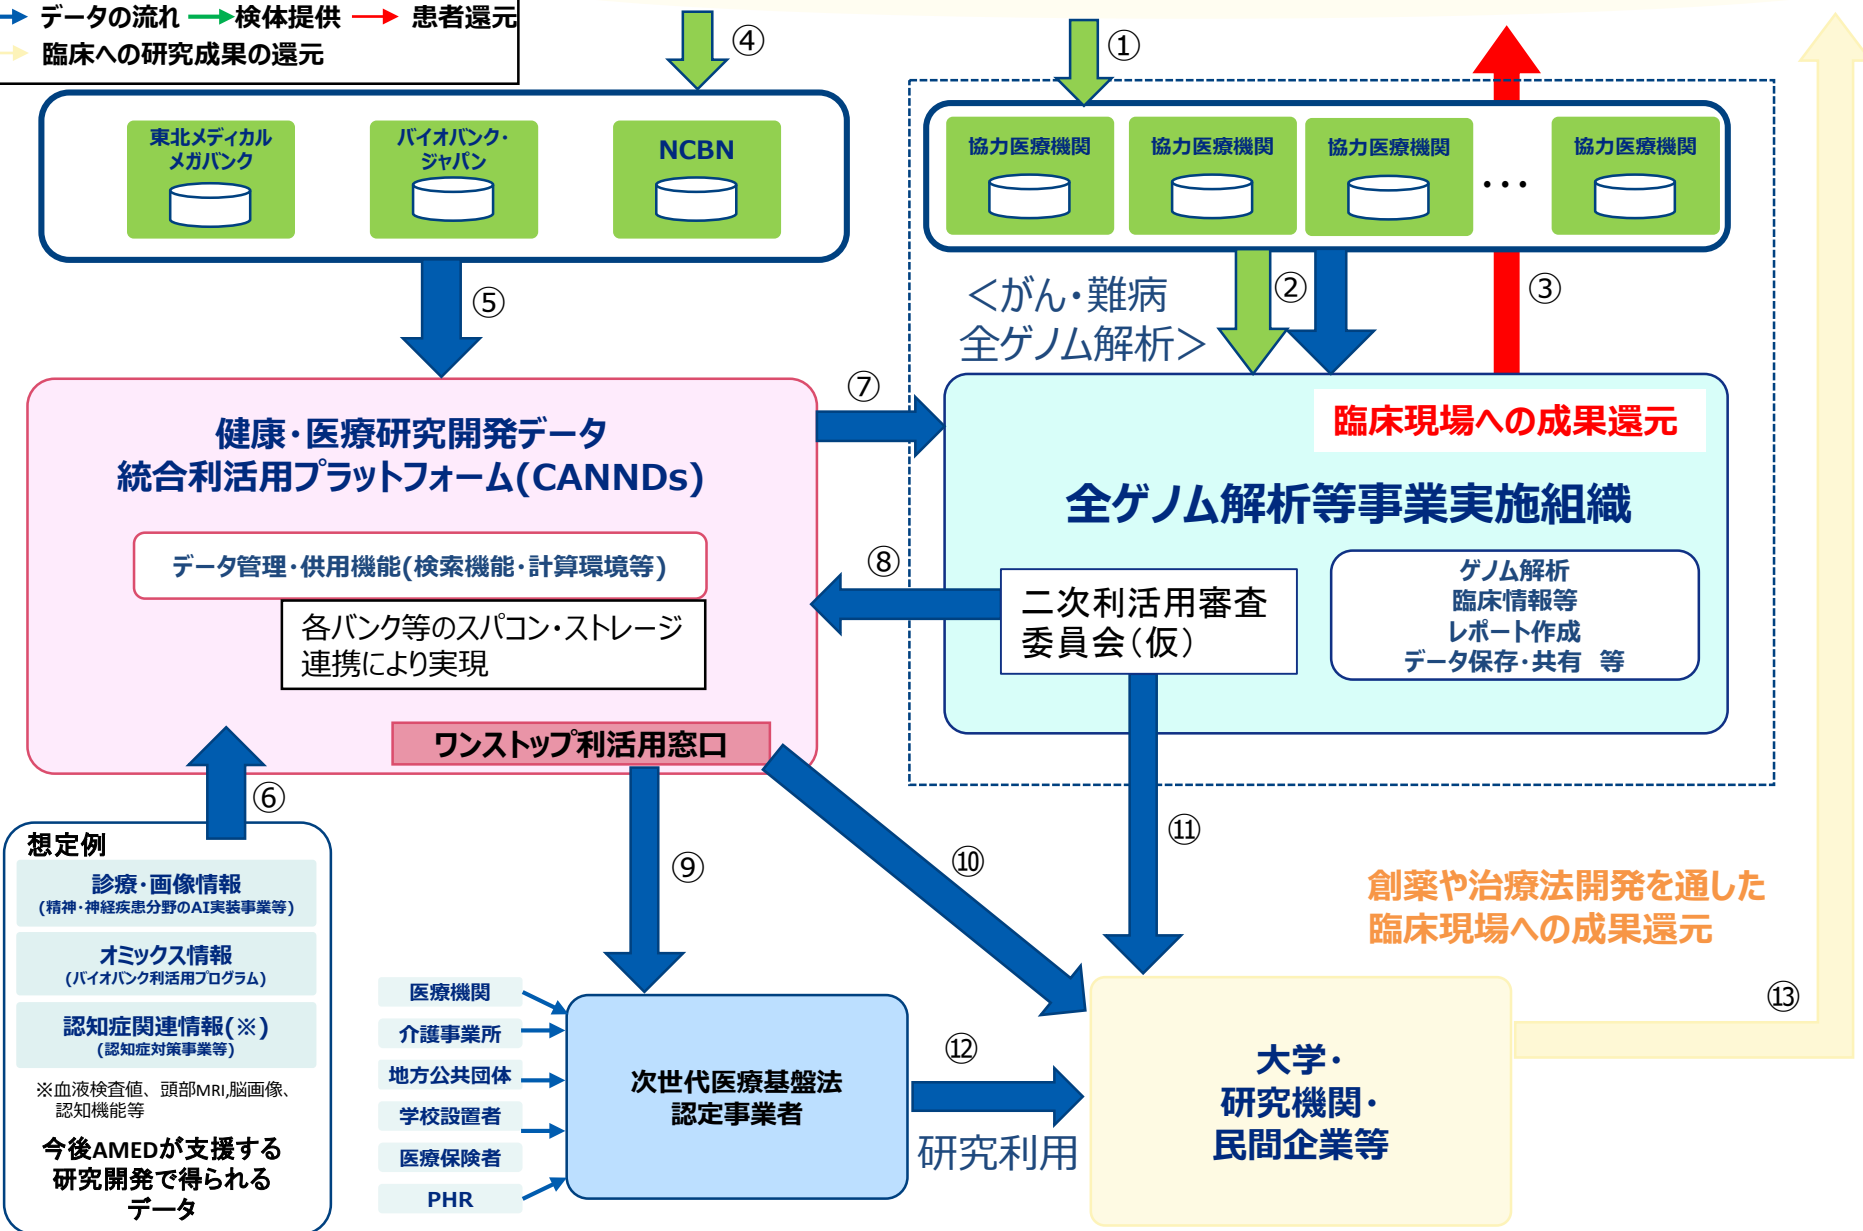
データの流れ 検体提供 患者還元
臨床への研究成果の還元

④

東北メディカルメガバンク
バイオバンク・ジャパン
NCBN

①

協力医療機関
協力医療機関
協力医療機関
・・・
協力医療機関

⑤

<がん・難病
全ゲノム解析>

②

③

⑦

健康・医療研究開発データ
統合利活用プラットフォーム(CANNDs)

データ管理・供用機能(検索機能・計算環境等)

各バンク等のスパコン・ストレージ連携により実現

ワンストップ利活用窓口

臨床現場への成果還元

全ゲノム解析等事業実施組織

⑧

二次利活用審査委員会(仮)

ゲノム解析
臨床情報等
レポート作成
データ保存・共有 等

⑥

想定例

診療・画像情報
(精神・神経疾患分野のAI実装事業等)

オミックス情報
(バイオバンク利活用プログラム)

認知症関連情報(※)
(認知症対策事業等)

※血液検査値、頭部MRI,脳画像、認知機能等

今後AMEDが支援する研究開発で得られるデータ

⑨

⑩

⑪

創薬や治療法開発を通した
臨床現場への成果還元

⑬

医療機関
介護事業所
地方公共団体
学校設置者
医療保険者
PHR

次世代医療基盤法
認定事業者

⑫

研究利用

大学・
研究機関・
民間企業等